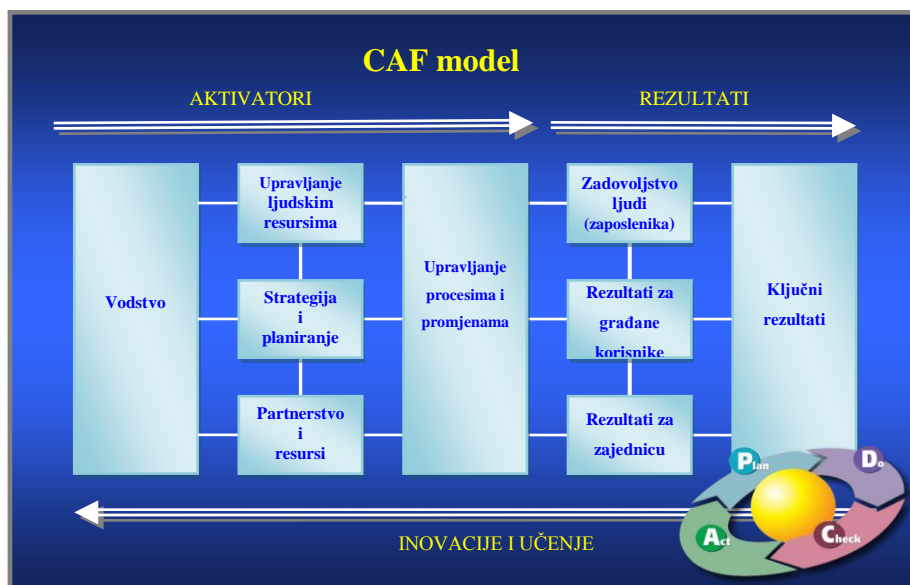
CAF model

AKTIVATORI

REZULTATI

Vodstvo

Upravljanje ljudskim resursima

Strategija i planiranje

Partnerstvo i resursi

Upravljanje procesima i promjenama

Zadovoljstvo ljudi (zaposlenika)

Rezultati za građane korisnike

Rezultati za zajednicu

Ključni rezultati

Plan

Do

Check

Act

INOVACIJE I UČENJE